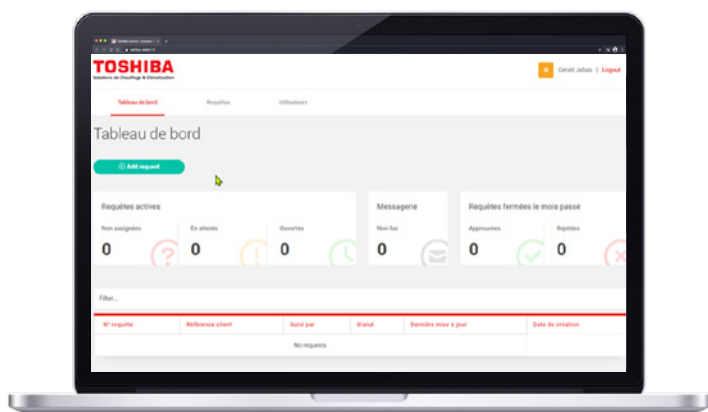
TOSHIBA
Solutions de Chauffage & Climatisation

Gérald Jellais | Logout

Tableau de bord
Requêtes
Utilisateurs

Tableau de bord

Add request

Requêtes actives
Non assignées
0
En attente
0
Ouvertes
0

Messagerie
Non lus
0

Requêtes fermées le mois passé
Approuvées
0
Rejetées
0

Filtrer...

| N° requête | Référence client | Suivi par | Statut | Dernière mise à jour | Date de création |
|---|---|---|---|---|---|
| | | No requests | | | |